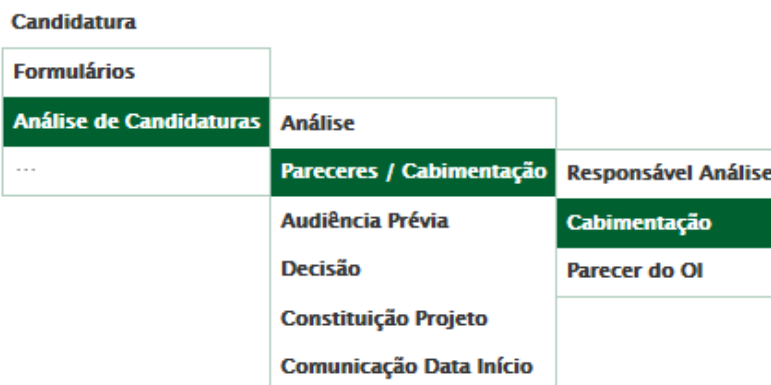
Candidatura

Formulários

Análise de Candidaturas

...

Análise

Pareceres / Cabimentação

Audiência Prévia

Decisão

Constituição Projeto

Comunicação Data Início

Responsável Análise

Cabimentação

Parecer do OI